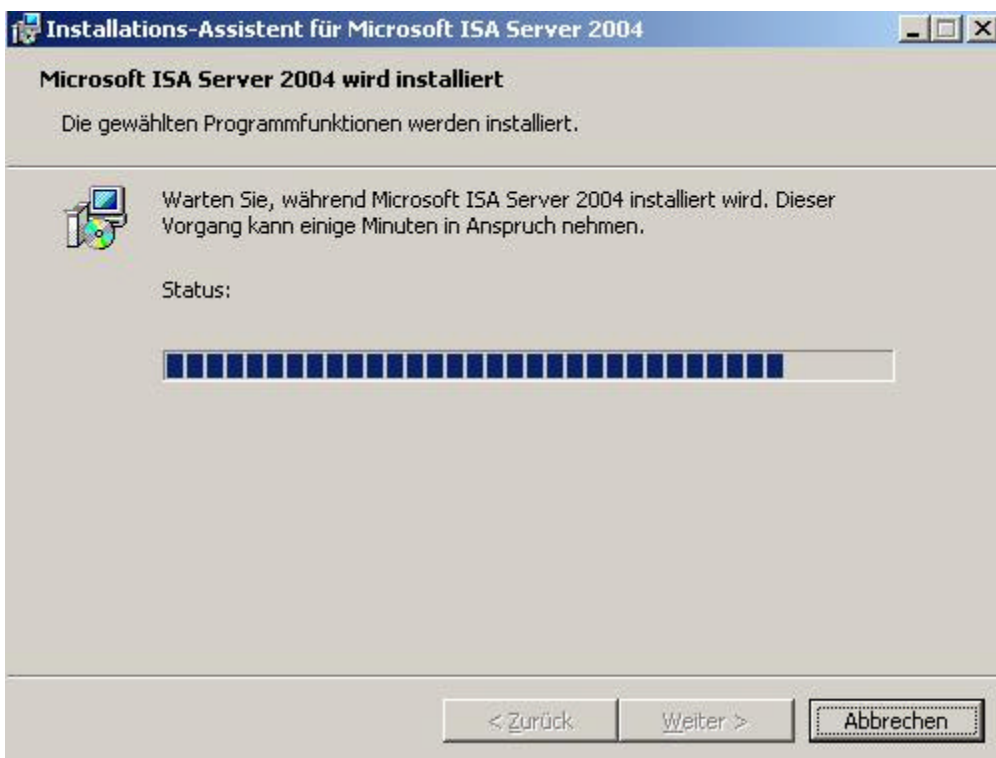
Installations-Assistent für Microsoft ISA Server 2004

Microsoft ISA Server 2004 wird installiert

Die gewählten Programmfunktionen werden installiert.

Warten Sie, während Microsoft ISA Server 2004 installiert wird. Dieser Vorgang kann einige Minuten in Anspruch nehmen.

Status:

< Zurück

Weiter >

Abbrechen